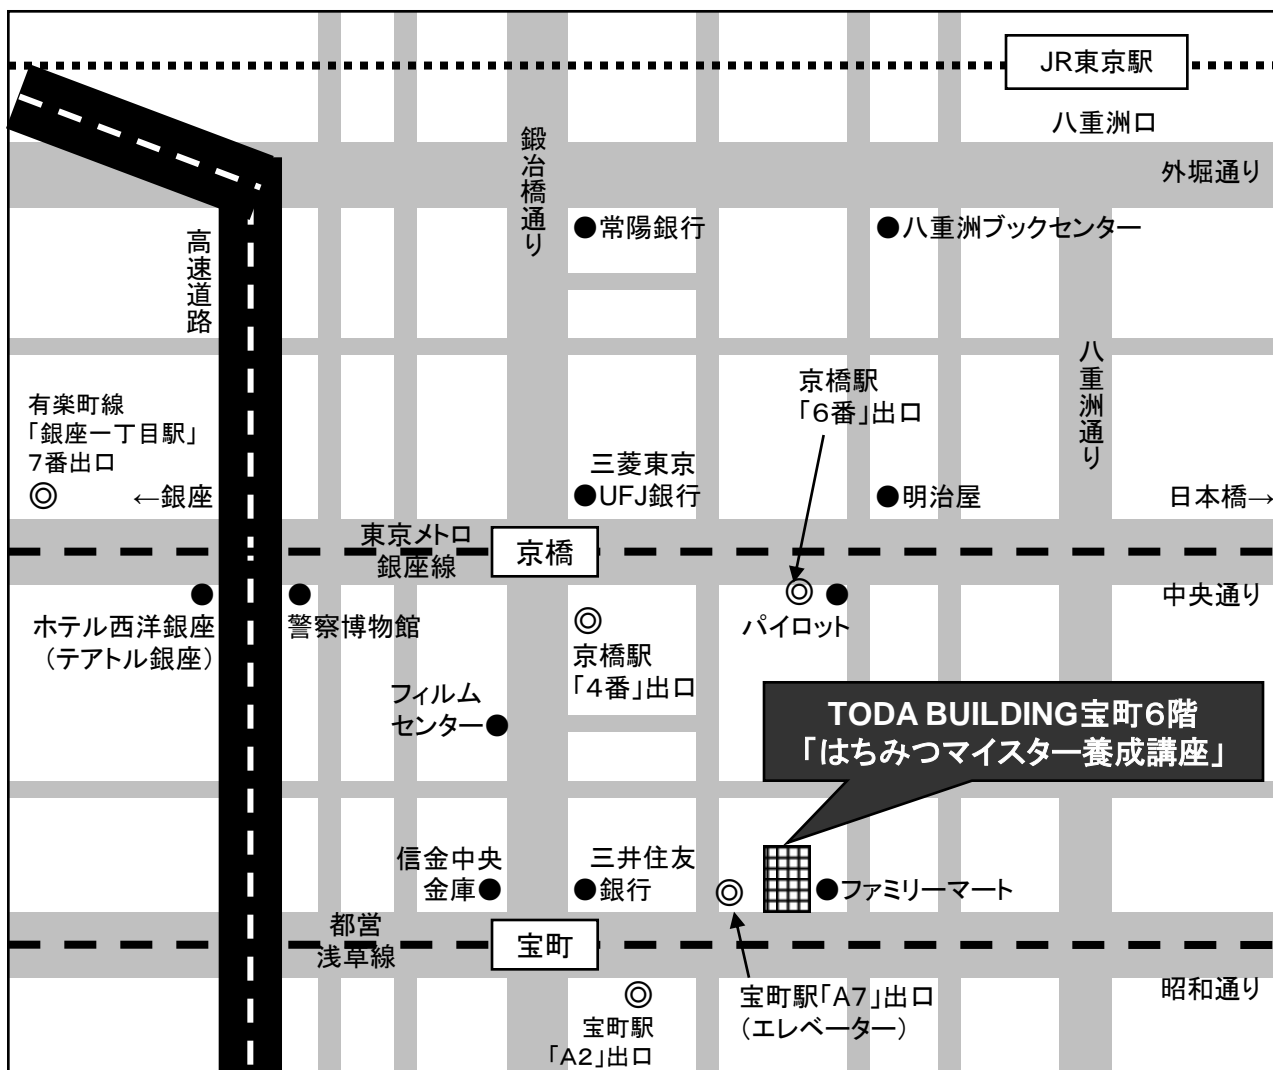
JR東京駅

八重洲口

外堀通り

鍛冶橋通り

●常陽銀行

●八重洲ブックセンター

高速道路

八重洲通り

京橋駅
「6番」出口

有楽町線
「銀座一丁目駅」
7番出口
◎

←銀座

三菱東京
●UFJ銀行

●明治屋

日本橋→

東京メトロ
銀座線

京橋

中央通り

●

●

◎ ●

ホテル西洋銀座
（テアトル銀座）

警察博物館

◎
京橋駅
「4番」出口

パイロット

フィルム
センター●

TODA BUILDING宝町6階
「はちみつマイスター養成講座」

信金中央
金庫●

三井住友
●銀行

◎

●ファミリーマート

都営
浅草線

宝町

昭和通り

◎
宝町駅
「A2」出口

宝町駅「A7」出口
（エレベーター）